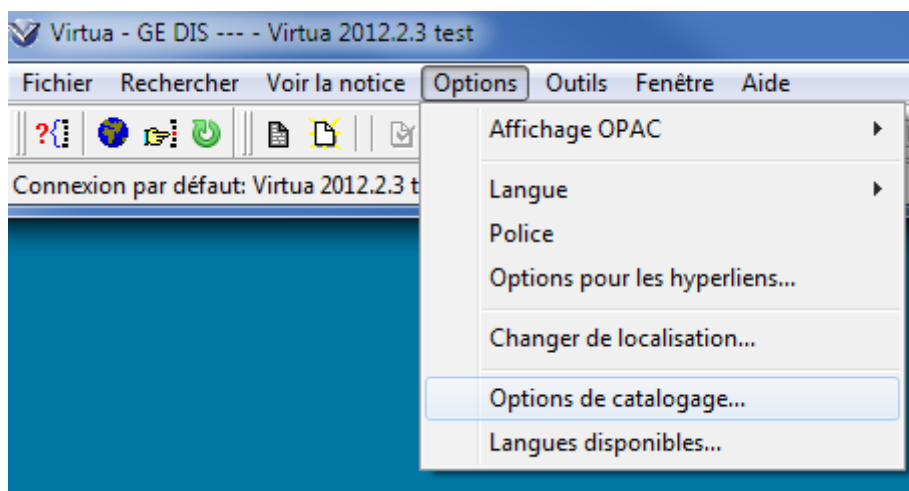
Virtua - GE DIS --- - Virtua 2012.2.3 test

Fichier Rechercher Voir la notice Options Outils Fenêtre Aide

Connexion par défaut: Virtua 2012.2.3 t

Affichage OPAC

Langue

Police

Options pour les hyperliens...

Changer de localisation...

Options de catalogage...

Langues disponibles...